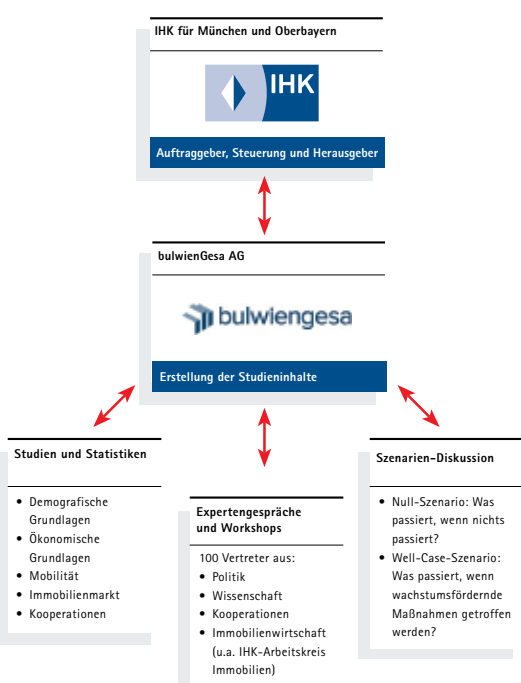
IHK für München und Oberbayern

IHK

Auftraggeber, Steuerung und Herausgeber

bulwienGesa AG

bulwiengesa

Erstellung der Studieninhalte

Studien und Statistiken

- Demografische Grundlagen
- Ökonomische Grundlagen
- Mobilität
- Immobilienmarkt
- Kooperationen

Expertengespräche und Workshops

100 Vertreter aus:
- Politik
- Wissenschaft
- Kooperationen
- Immobilienwirtschaft (u.a. IHK-Arbeitskreis Immobilien)

Szenarien-Diskussion

- Null-Szenario: Was passiert, wenn nichts passiert?
- Well-Case-Szenario: Was passiert, wenn wachstumsfördernde Maßnahmen getroffen werden?